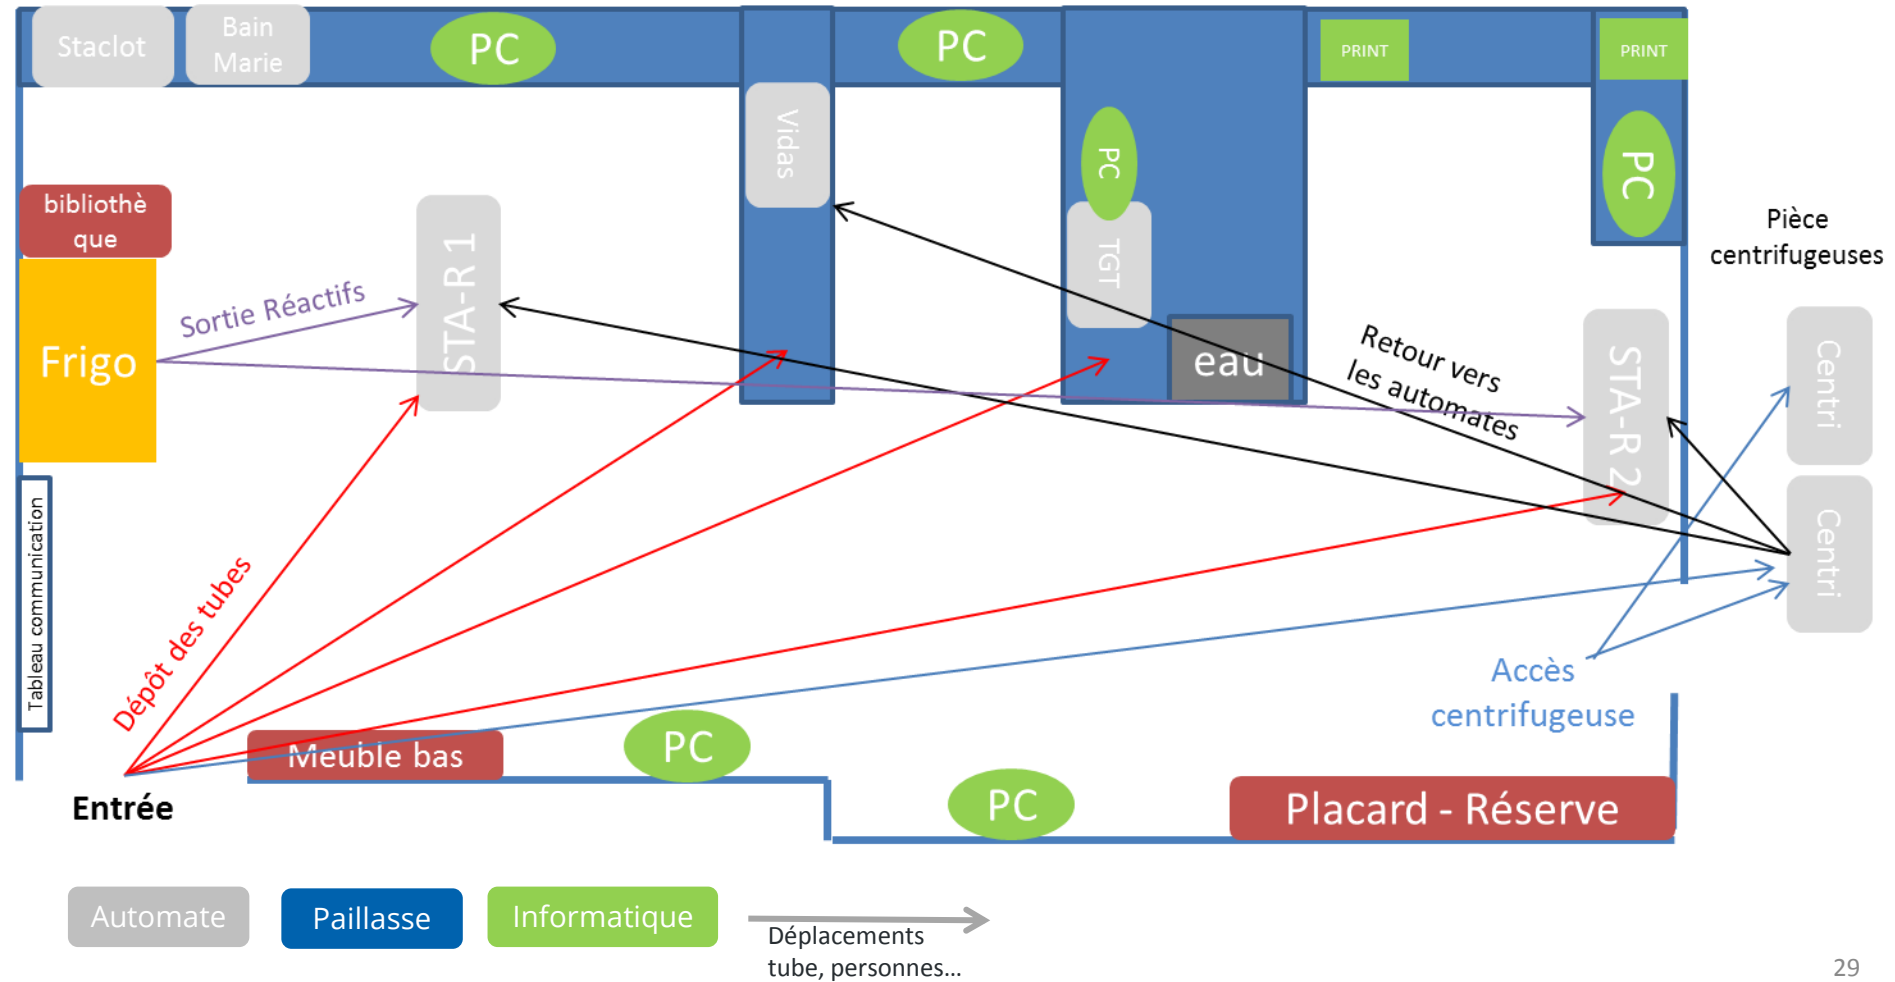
Staclot
Bain Marie
PC
PC
PRINT
PRINT
Vidas
PC
TGT
PC
eau
bibliothè que
Frigo
Sortie Réactifs
STA-R 1
Retour vers les automates
STA-R 2
Pièce centrifugeuses
Centri
Centri
Tableau communication
Dépôt des tubes
Accès centrifugeuse
Meuble bas
PC
PC
Placard - Réserve
Entrée
Automate
Paillasse
Informatique
Déplacements tube, personnes…
29